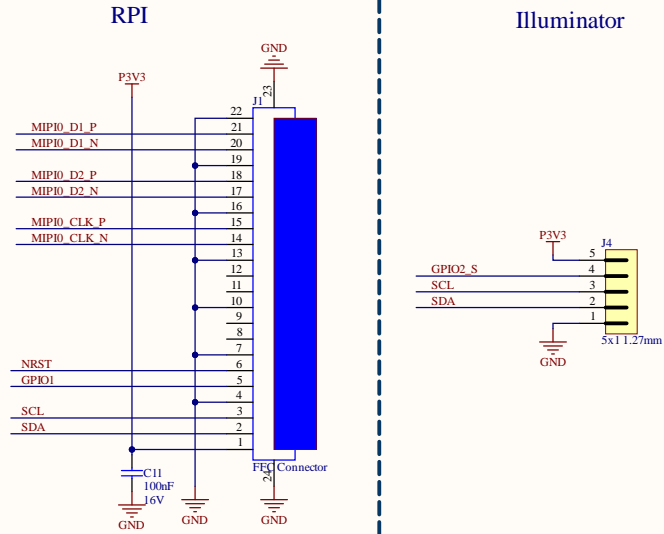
RPI

Illuminator

GND
23
J1
22
21
20
19
18
17
16
15
14
13
12
11
10
9
8
7
6
5
4
3
2
1
24
FFC Connector
GND

P3V3
MIPI0_D1_P
MIPI0_D1_N
MIPI0_D2_P
MIPI0_D2_N
MIPI0_CLK_P
MIPI0_CLK_N
NRST
GPIO1
SCL
SDA
C11
100nF
16V
GND
GND

P3V3
J4
5
4
3
2
1
GPIO2_S
SCL
SDA
GND
5x1 1.27mm